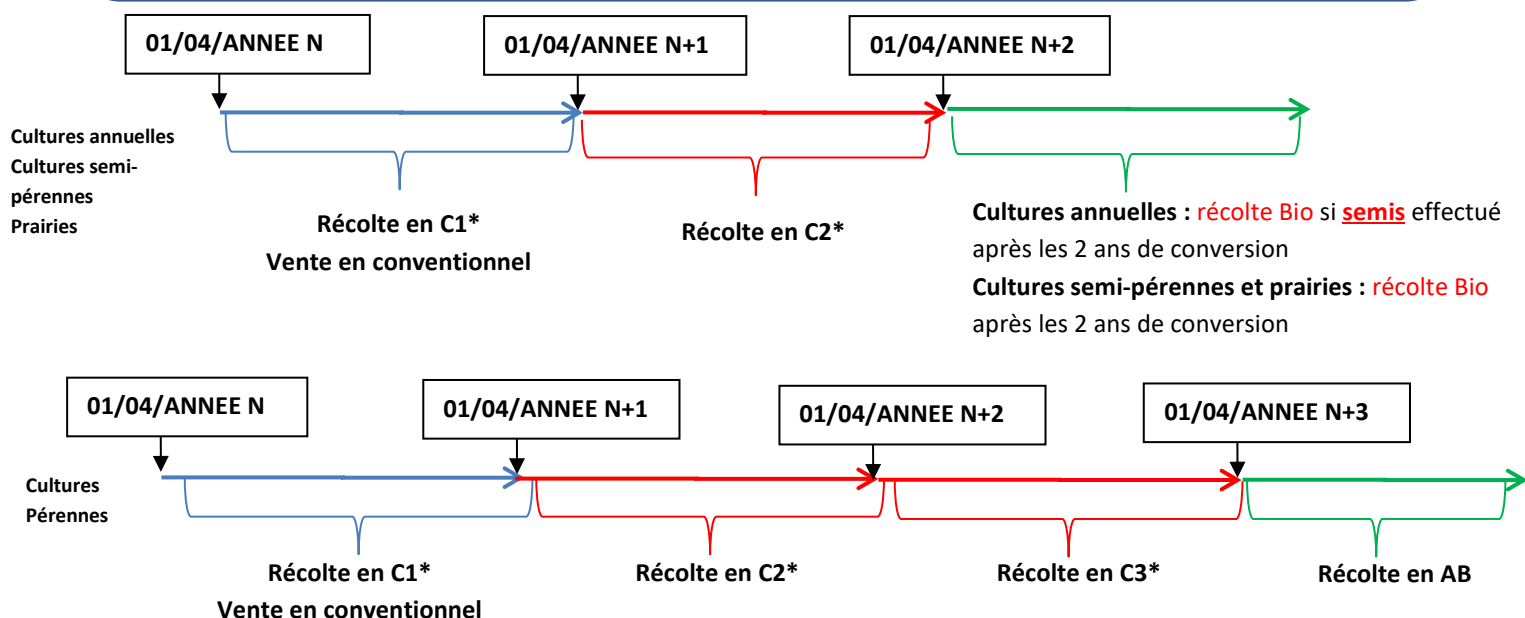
01/04/ANNEE N

01/04/ANNEE N+1

01/04/ANNEE N+2

Cultures annuelles
Cultures semi-pérennes
Prairies

Récolte en C1*
Vente en conventionnel

Récolte en C2*

**Cultures annuelles :** récolte Bio si **semis** effectué après les 2 ans de conversion
**Cultures semi-pérennes et prairies :** récolte Bio après les 2 ans de conversion

01/04/ANNEE N

01/04/ANNEE N+1

01/04/ANNEE N+2

01/04/ANNEE N+3

Cultures
Pérennes

Récolte en C1*
Vente en conventionnel

Récolte en C2*

Récolte en C3*

Récolte en AB